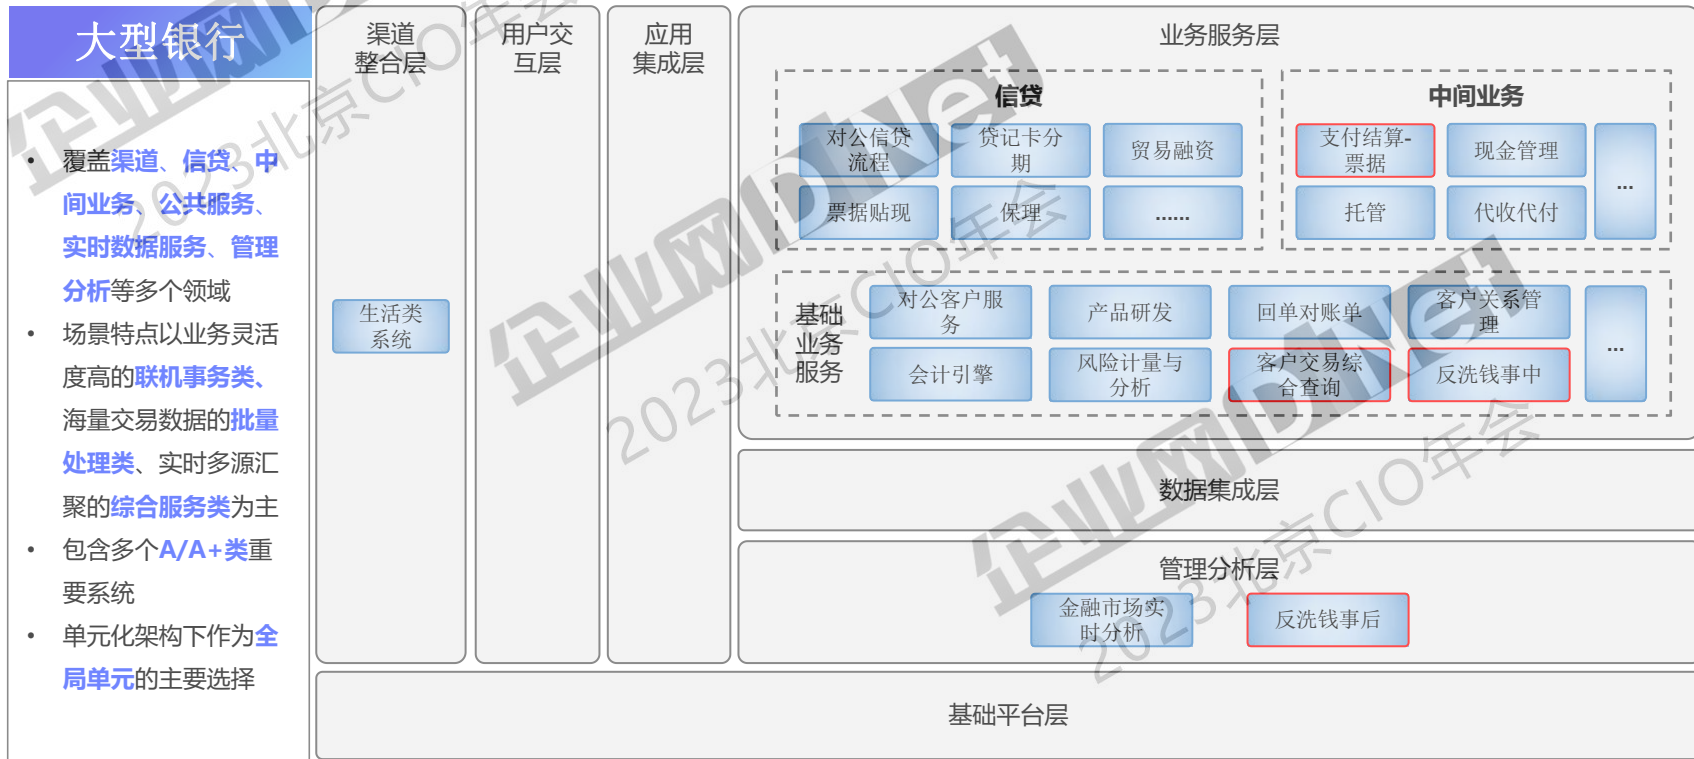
大型银行

- 覆盖渠道、信贷、中间业务、公共服务、实时数据服务、管理分析等多个领域
- 场景特点以业务灵活度高的联机事务类、海量交易数据的批量处理类、实时多源汇聚的综合服务类为主
- 包含多个A/A+类重要系统
- 单元化架构下作为全局单元的主要选择

渠道整合层

生活类系统

用户交互层

应用集成层

业务服务层

信贷

对公信贷流程

贷记卡分期

贸易融资

票据贴现

保理

......

中间业务

支付结算-票据

现金管理

...

托管

代收代付

基础业务服务

对公客户服务

产品研发

回单对账单

客户关系管理

...

会计引擎

风险计量与分析

客户交易综合查询

反洗钱事中

数据集成层

管理分析层

金融市场实时分析

反洗钱事后

基础平台层

企业网D1Net! 2023北京CIO年会